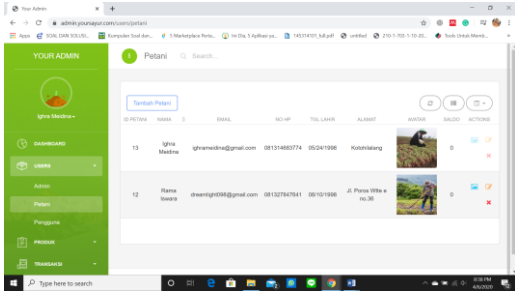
Your Admin
admin.yoursayur.com/users/petani
Apps SOAL DAN SOLUSI... Kumpulan Soal dan... 5 Marketplace Perta... Ini Dia 5 Aplikasi ya... 145314101_full.pdf untitled 210-1-703-1-10-20... Tools Untuk Memb...

YOUR ADMIN
Ighna Meidina
DASHBOARD
USERS
Admin
Petani
Pengguna
PRODUK
TRANSAKSI

Petani Search...

Tambah Petani

| ID PETANI | NAMA | EMAIL | NO HP | TGL LAHIR | ALAMAT | AVATAR | SALDO | ACTIONS |
|---|---|---|---|---|---|---|---|---|
| 13 | Ighna Meidina | ighnameidina@gmail.com | 081314883774 | 05/24/1998 | Kotohdalang | | 0 | |
| 12 | Rama Iswara | dreamlight098@gmail.com | 081327847641 | 08/10/1998 | Jl. Ponos Wita e no.36 | | 0 | |

Type here to search
8:36 PM
4/6/2020